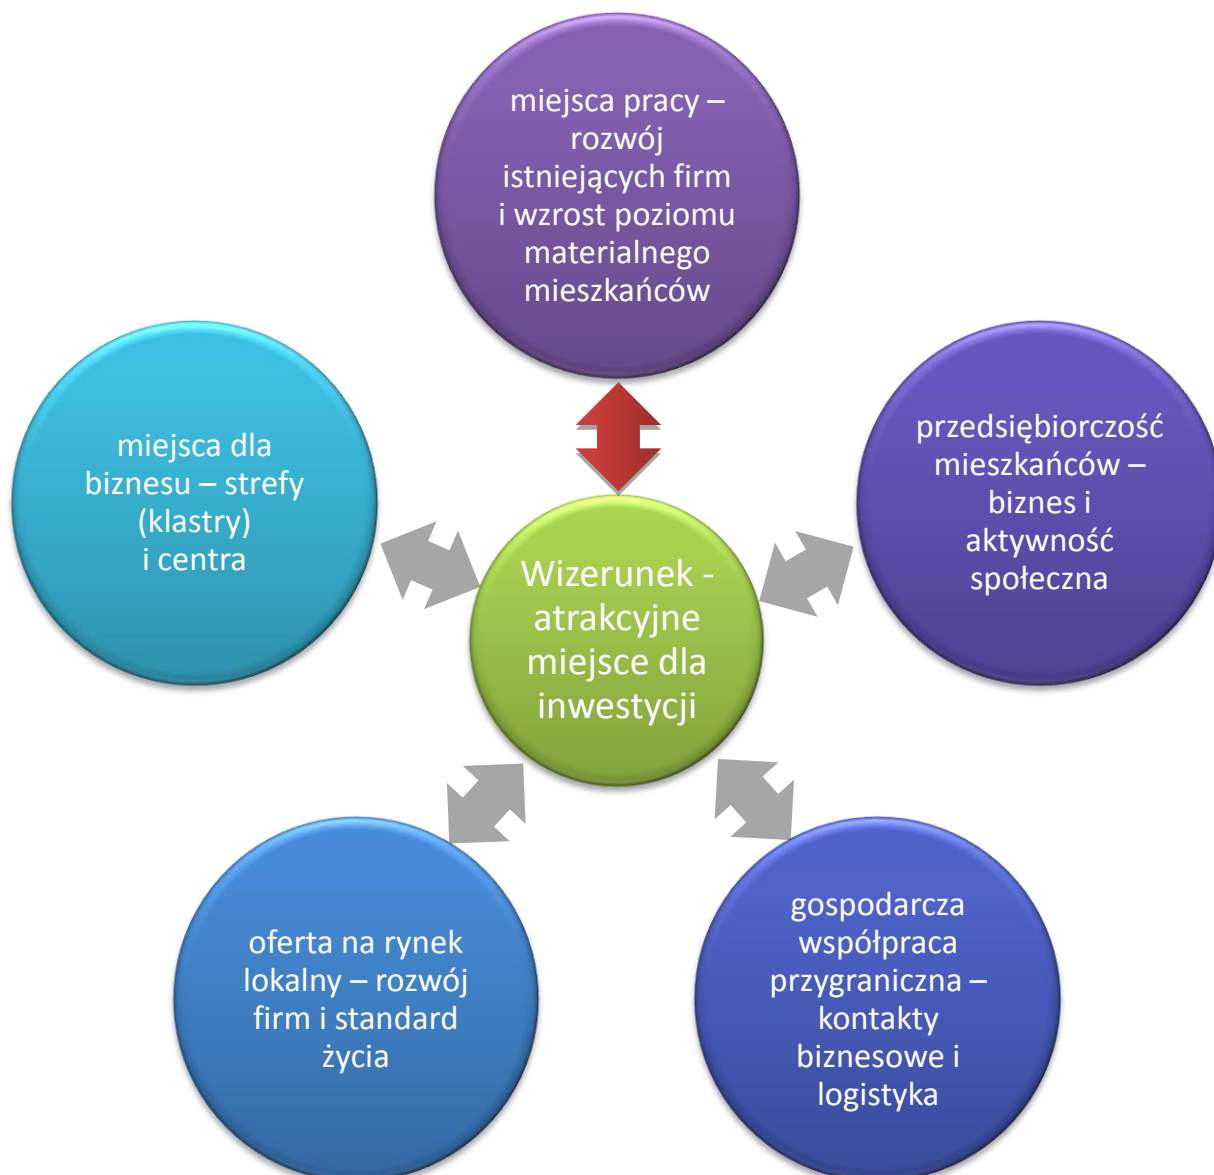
miejsca pracy – rozwój istniejących firm i wzrost poziomu materialnego mieszkańców

miejsca dla biznesu – strefy (klastry) i centra

przedsiębiorczość mieszkańców – biznes i aktywność społeczna

Wizerunek - atrakcyjne miejsce dla inwestycji

oferta na rynek lokalny – rozwój firm i standard życia

gospodarcza współpraca przygraniczna – kontakty biznesowe i logistyka